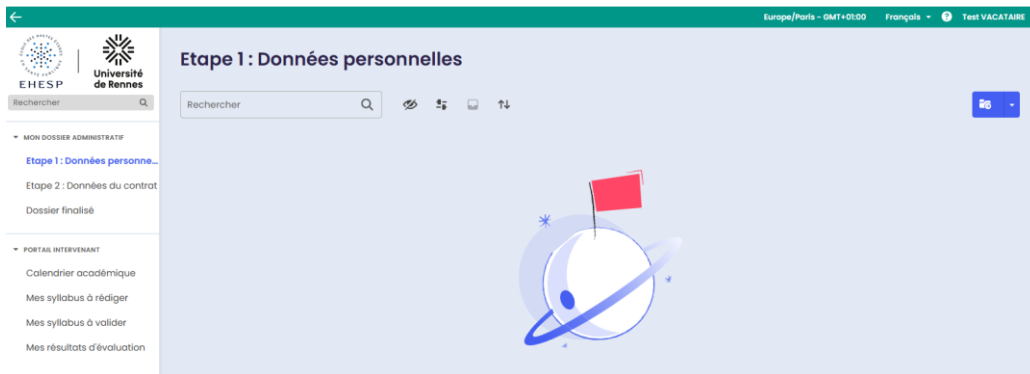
Europe/Paris - GMT+01:00 Français ? Test VACATAIRE

EHESP
Université de Rennes

Rechercher

MON DOSSIER ADMINISTRATIF
Etape 1 : Données personne...
Etape 2 : Données du contrat
Dossier finalisé

PORTAIL INTERVENANT
Calendrier académique
Mes syllabus à rédiger
Mes syllabus à valider
Mes résultats d'évaluation

Etape 1 : Données personnelles

Rechercher